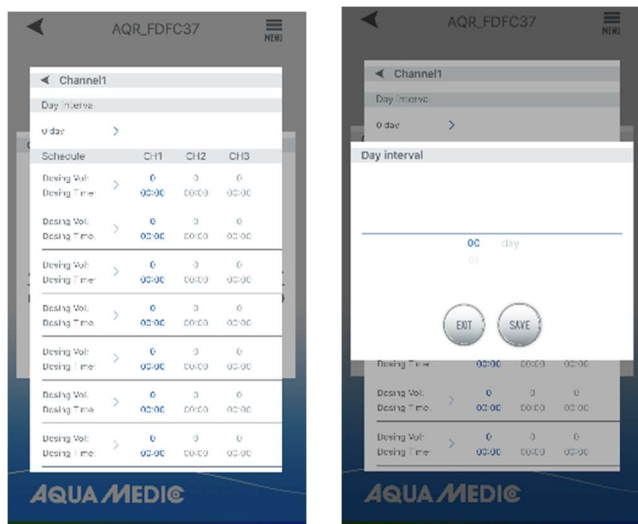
AQR_FDFC37

MENU

Channel1

Day interval

0 day

Schedule CH1 CH2 CH3

Dosing Vol: 0 0 0
Dosing Time: 00:00 00:00 00:00

Dosing Vol: 0 0 0
Dosing Time: 00:00 00:00 00:00

Dosing Vol: 0 0 0
Dosing Time: 00:00 00:00 00:00

Dosing Vol: 0 0 0
Dosing Time: 00:00 00:00 00:00

Dosing Vol: 0 0 0
Dosing Time: 00:00 00:00 00:00

Dosing Vol: 0 0 0
Dosing Time: 00:00 00:00 00:00

Dosing Vol: 0 0 0
Dosing Time: 00:00 00:00 00:00

AQUA MEDIC

AQR_FDFC37

MENU

Channel1

Day interval

0 day

Day interval

00 day
01

EXIT SAVE

Dosing Time: 00:00 00:00 00:00

Dosing Vol: 0 0 0
Dosing Time: 00:00 00:00 00:00

Dosing Vol: 0 0 0
Dosing Time: 00:00 00:00 00:00

AQUA MEDIC